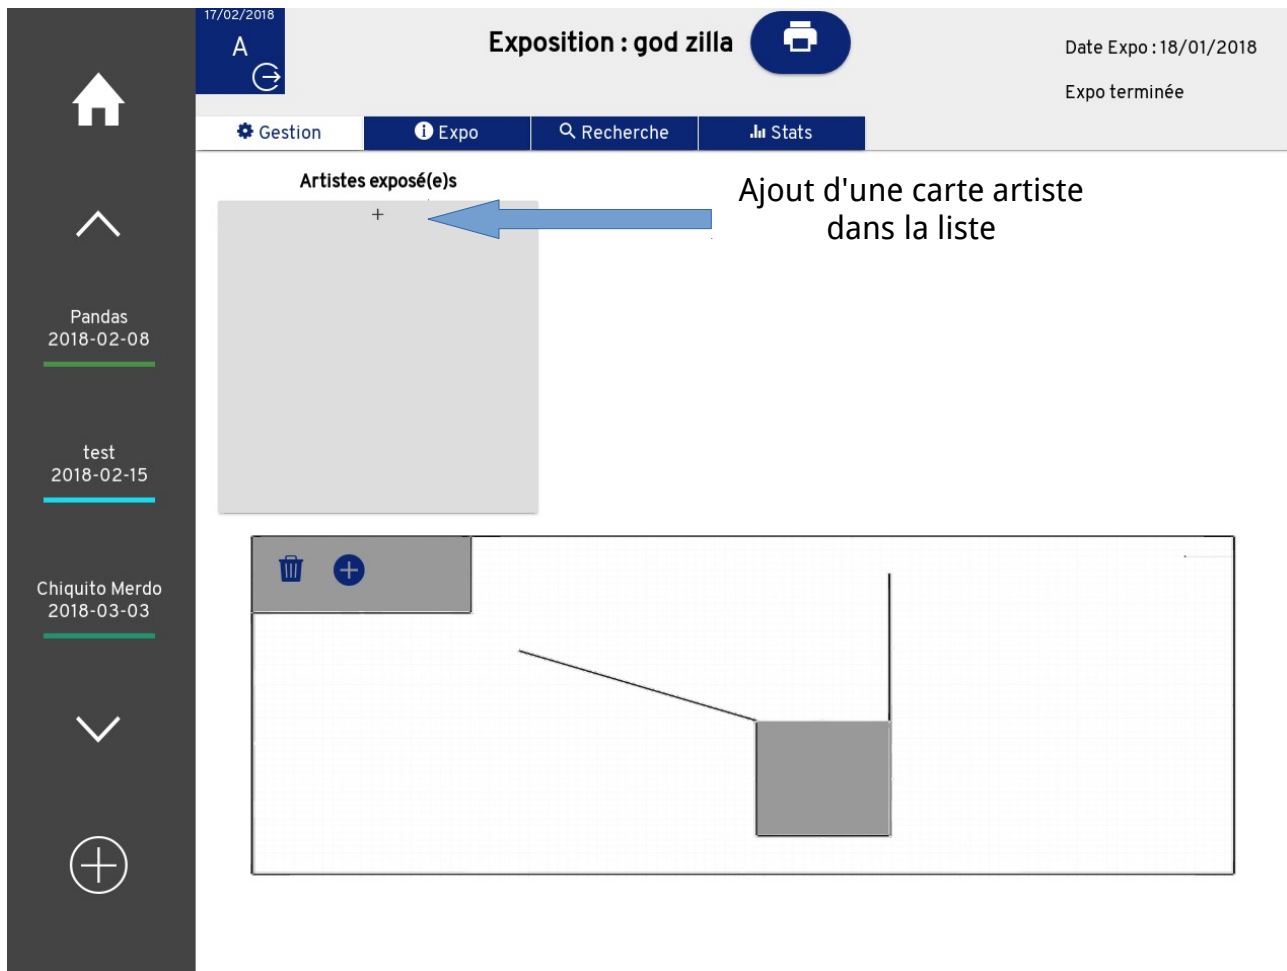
17/02/2018
A

Exposition : god zilla

Date Expo : 18/01/2018

Expo terminée

Gestion
Expo
Recherche
Stats

Pandas
2018-02-08

test
2018-02-15

Chiquito Merdo
2018-03-03

Artistes exposé(e)s

+

Ajout d'une carte artiste dans la liste